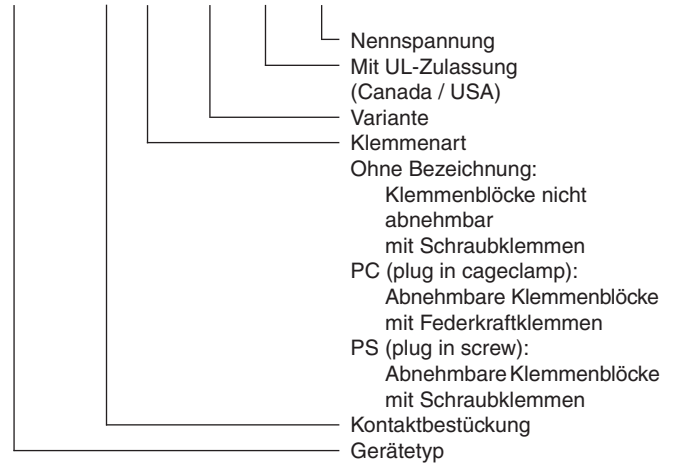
Nennspannung
Mit UL-Zulassung
(Canada / USA)
Variante
Klemmenart
Ohne Bezeichnung:
Klemmenblöcke nicht abnehmbar
mit Schraubklemmen
PC (plug in cageclamp):
Abnehmbare Klemmenblöcke
mit Federkraftklemmen
PS (plug in screw):
Abnehmbare Klemmenblöcke
mit Schraubklemmen
Kontaktbestückung
Gerätetyp